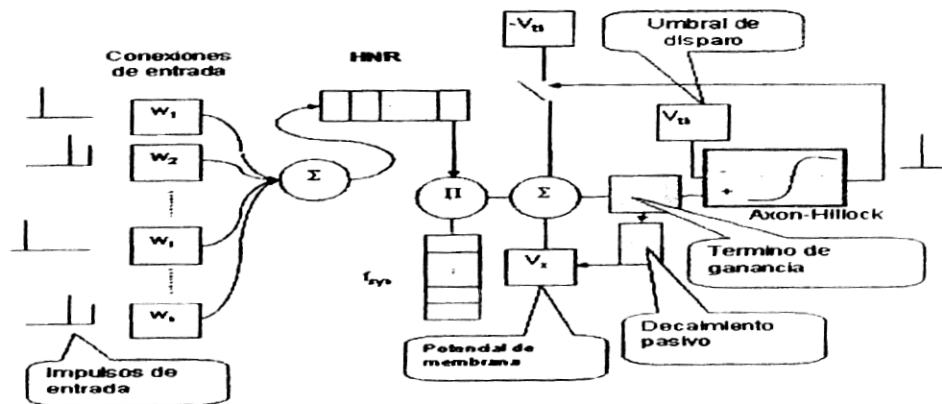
Conexiones de entrada

HNR

$-V_{th}$

Umbral de disparo

$W_1$

$W_2$

$W_i$

$W_n$

$\Sigma$

$\Pi$

$\Sigma$

$V_{th}$

Axon-Hillock

Termino de ganancia

$f_{sys}$

$V_x$

Decaimiento pasivo

Potencial de membrana

Impulsos de entrada